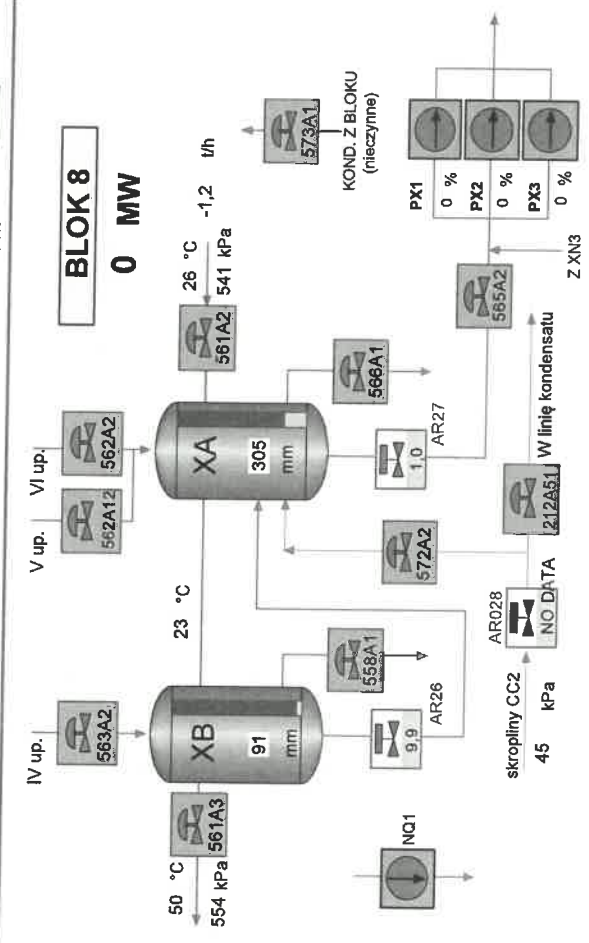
BLOK 8
0 MW

IV up.
V up.
VI up.
563A2
562A12
562A2
561A3
561A2
50 °C
554 kPa
26 °C
541 kPa
-1,2 t/h
573A1
KOND. Z BLOKU (nieczynne)
XB
91
mm
XA
305
mm
23 °C
558A1
566A1
AR26
9,9
AR27
1,0
NQ1
572A2
212A51
W linię kondensatu
565A2
Z XN3
PX1
0 %
PX2
0 %
PX3
0 %
AR028
NO DATA
skropliny CC2
45 kPa